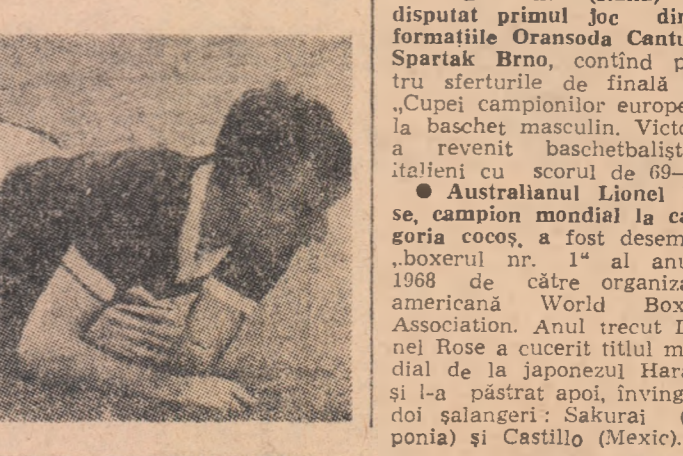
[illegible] (Italia) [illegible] disputat primul joc din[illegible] formațiile Oransoda Cantu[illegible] Spartak Brno, contînd p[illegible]tru sferturile de finală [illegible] „Cupei campionilor europe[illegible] la baschet masculin. Victo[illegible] a revenit baschetbaliști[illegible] italieni cu scorul de 69–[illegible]

● Australianul Lionel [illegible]se, campion mondial la ca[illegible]goria cocoș, a fost desem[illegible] „boxerul nr. 1" al anu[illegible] 1968 de către organiza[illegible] americană World Box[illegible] Association. Anul trecut L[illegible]nel Rose a cucerit titlul m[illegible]dial de la japonezul Hara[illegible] și l-a păstrat apoi, învingî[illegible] doi șalangeri: Sakurai ([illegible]ponia) și Castillo (Mexic).